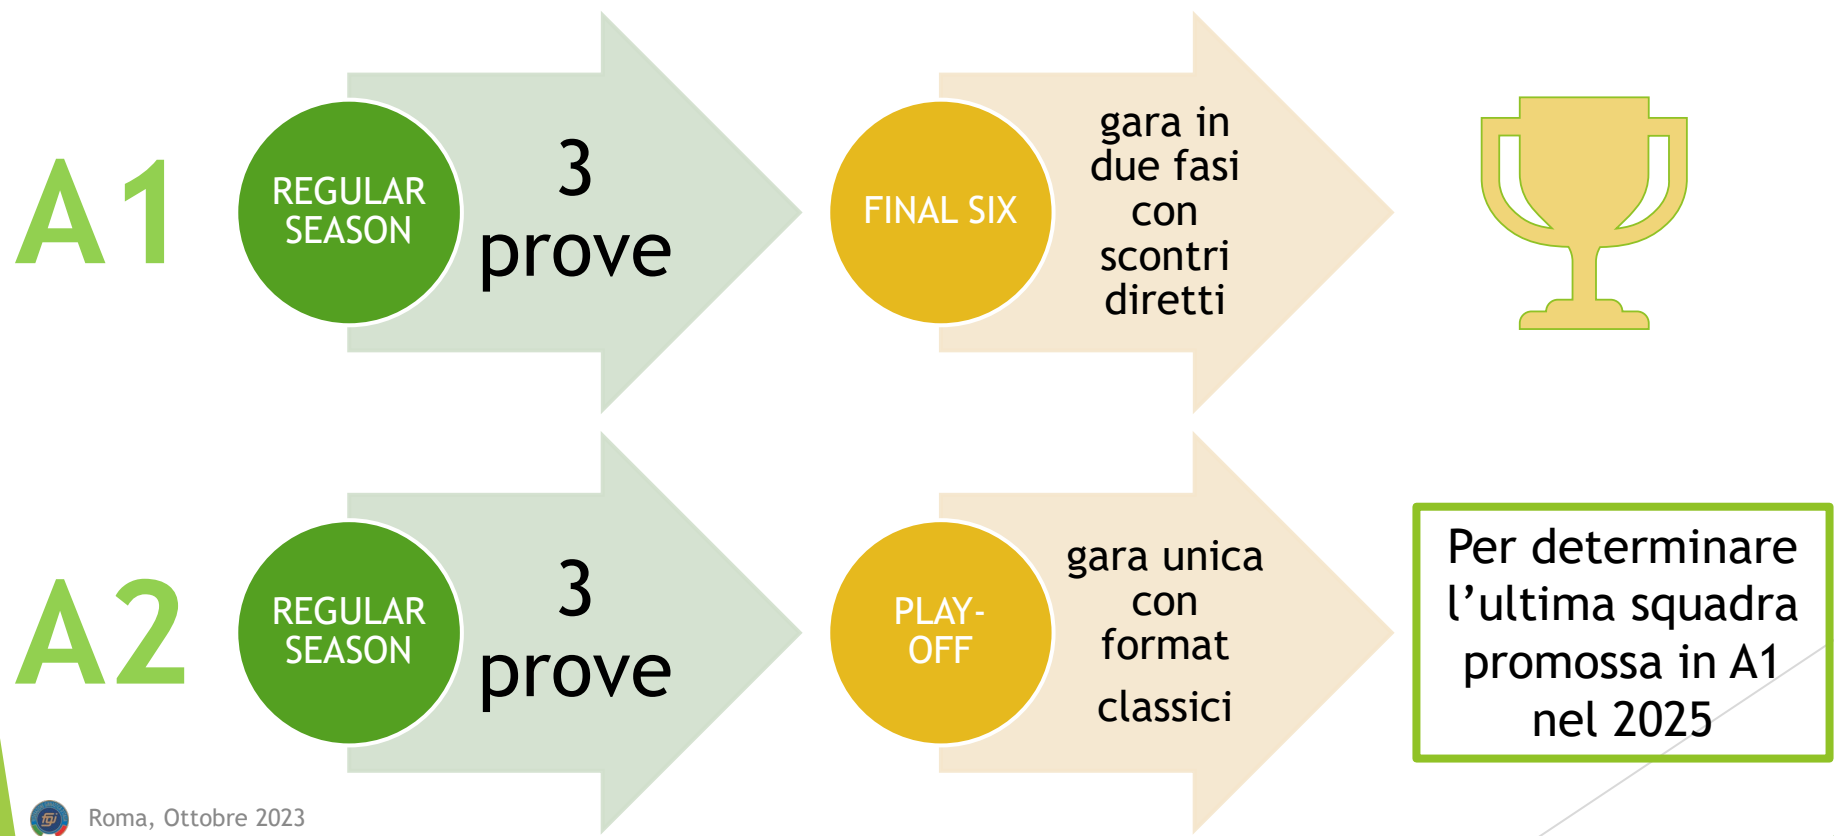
A1

REGULAR SEASON

3 prove

FINAL SIX

gara in due fasi con scontri diretti

A2

REGULAR SEASON

3 prove

PLAY-OFF

gara unica con format classici

Per determinare l’ultima squadra promossa in A1 nel 2025

Roma, Ottobre 2023